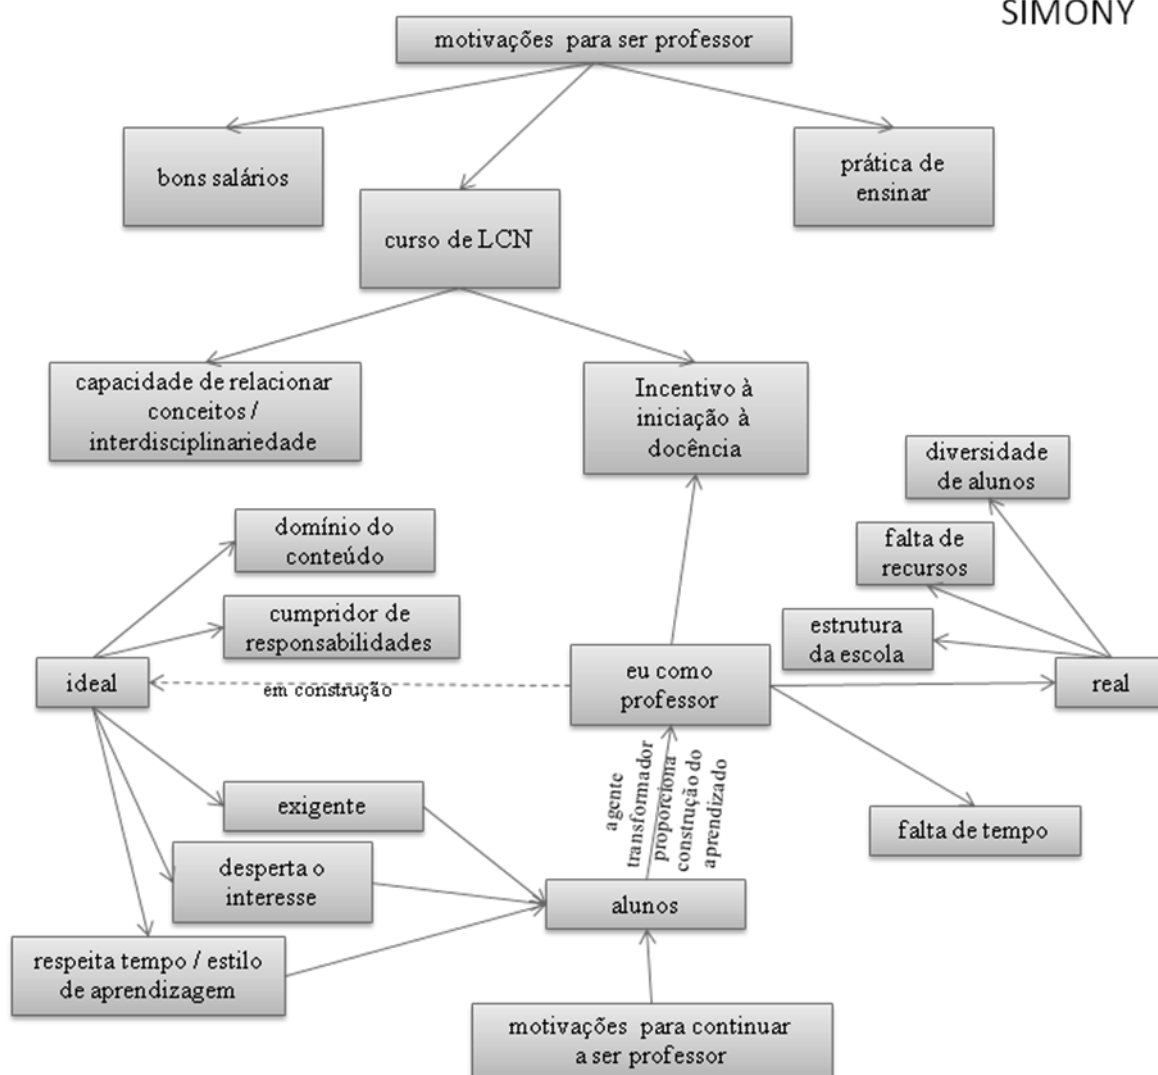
SIMONY

motivações para ser professor

bons salários

curso de LCN

prática de ensinar

capacidade de relacionar conceitos / interdisciplinariedade

Incentivo à iniciação à docência

diversidade de alunos

domínio do conteúdo

falta de recursos

cumpridor de responsabilidades

estrutura da escola

ideal

em construção

eu como professor

real

agente transformador

proporciona construção do aprendizado

exigente

falta de tempo

desperta o interesse

alunos

respeita tempo / estilo de aprendizagem

motivações para continuar a ser professor